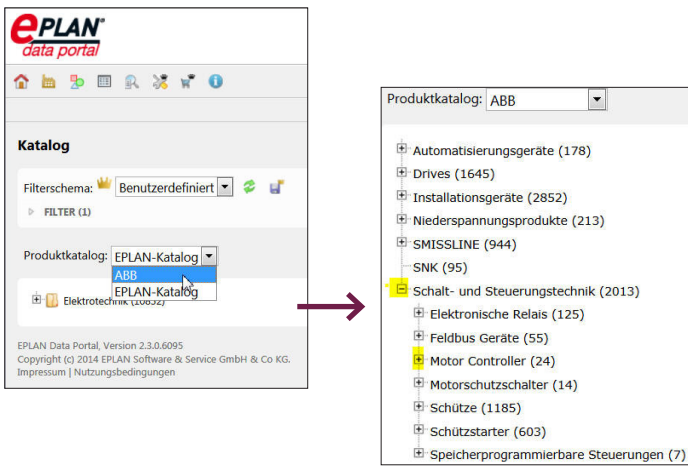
EPLAN®
data portal

Katalog

Filterschema: Benutzerdefiniert

FILTER (1)

Produktkatalog: EPLAN-Katalog

ABB

EPLAN-Katalog

Elektrotechnik (10632)

EPLAN Data Portal, Version 2.3.0.6095
Copyright (c) 2014 EPLAN Software & Service GmbH & Co KG.
Impressum | Nutzungsbedingungen

Produktkatalog: ABB

Automatisierungsgeräte (178)
Drives (1645)
Installationsgeräte (2852)
Niederspannungsprodukte (213)
SMISSLINE (944)
SNK (95)
Schalt- und Steuerungstechnik (2013)
Elektronische Relais (125)
Feldbus Geräte (55)
Motor Controller (24)
Motorschutzschalter (14)
Schütze (1185)
Schützstarter (603)
Speicherprogrammierbare Steuerungen (7)